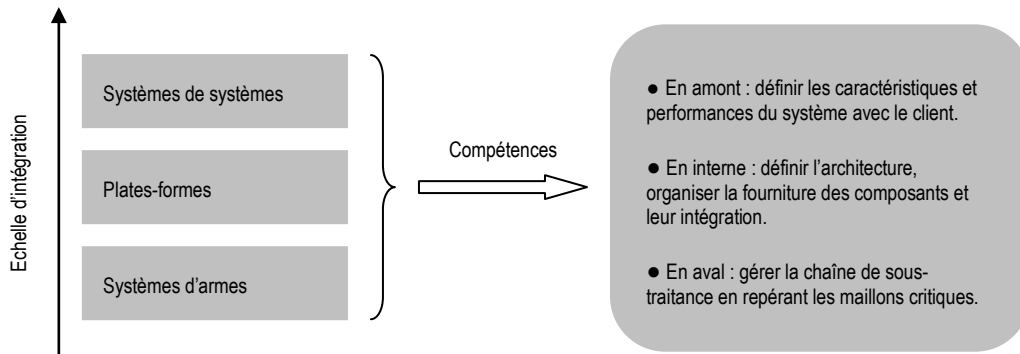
Echelle d'intégration

Systèmes de systèmes

Plates-formes

Systèmes d'armes

Compétences

● En amont : définir les caractéristiques et performances du système avec le client.

● En interne : définir l'architecture, organiser la fourniture des composants et leur intégration.

● En aval : gérer la chaîne de sous-traitance en repérant les maillons critiques.